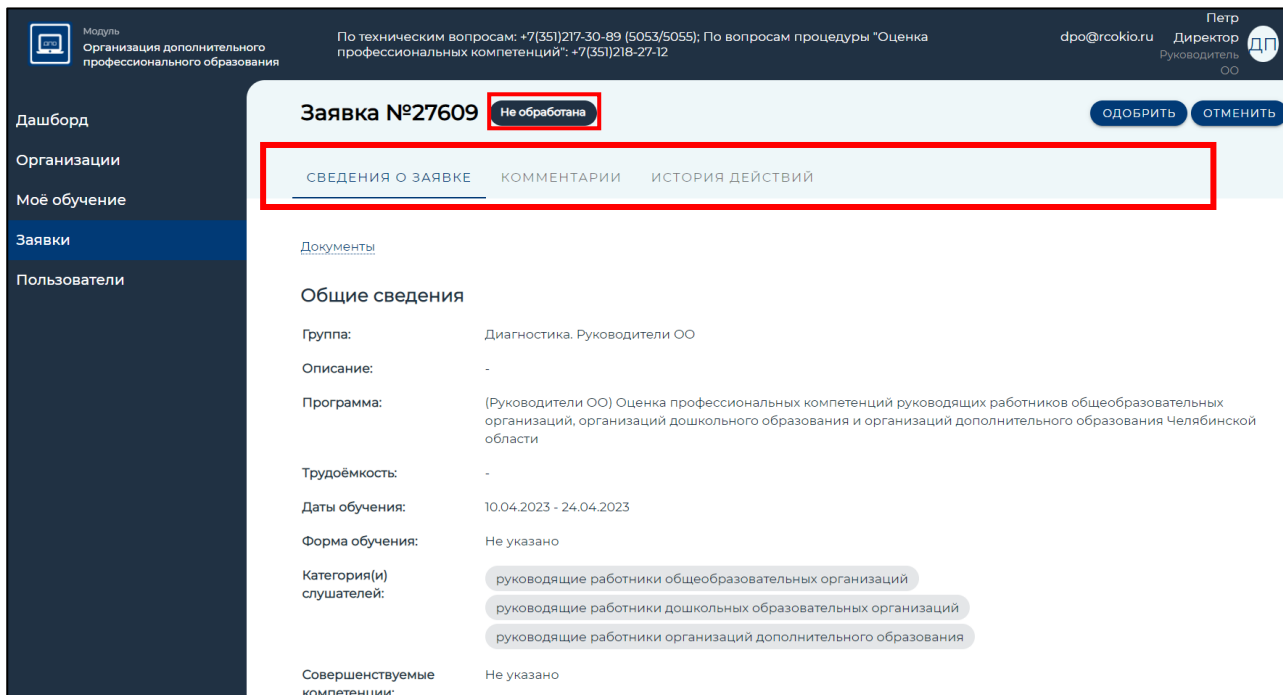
ДПО
Модуль
Организация дополнительного профессионального образования

По техническим вопросам: +7(351)217-30-89 (5053/5055); По вопросам процедуры "Оценка профессиональных компетенций": +7(351)218-27-12

dpo@rcokio.ru

Петр
Директор
Руководитель ОО
ДП

Дашборд
Организации
Моё обучение
Заявки
Пользователи

Заявка №27609 Не обработана

ОДОБРИТЬ ОТМЕНИТЬ

СВЕДЕНИЯ О ЗАЯВКЕ КОММЕНТАРИИ ИСТОРИЯ ДЕЙСТВИЙ

Документы

Общие сведения

| | |
|---|---|
| Группа: | Диагностика. Руководители ОО |
| Описание: | - |
| Программа: | (Руководители ОО) Оценка профессиональных компетенций руководящих работников общеобразовательных организаций, организаций дошкольного образования и организаций дополнительного образования Челябинской области |
| Трудоёмкость: | - |
| Даты обучения: | 10.04.2023 - 24.04.2023 |
| Форма обучения: | Не указано |
| Категория(и) слушателей: | руководящие работники общеобразовательных организаций; руководящие работники дошкольных образовательных организаций; руководящие работники организаций дополнительного образования |
| Совершенствуемые компетенции: | Не указано |